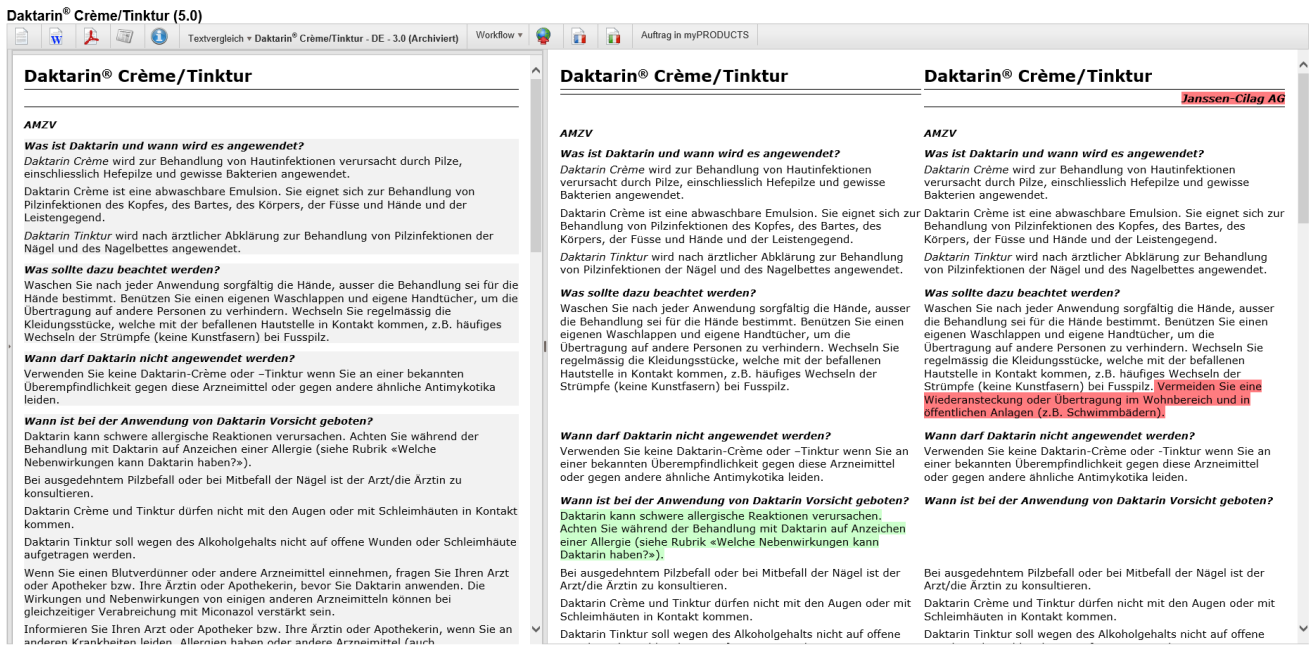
Daktarin® Crème/Tinktur (5.0)

Textvergleich ▾ Daktarin® Crème/Tinktur - DE - 3.0 (Archiviert) Workflow ▾ Auftrag in myPRODUCTS

Daktarin® Crème/Tinktur

AMZV

Was ist Daktarin und wann wird es angewendet?

Daktarin Crème wird zur Behandlung von Hautinfektionen verursacht durch Pilze, einschliesslich Hefepilze und gewisse Bakterien angewendet.

Daktarin Crème ist eine abwaschbare Emulsion. Sie eignet sich zur Behandlung von Pilzinfektionen des Kopfes, des Bartes, des Körpers, der Füsse und Hände und der Leistengegend.

Daktarin Tinktur wird nach ärztlicher Abklärung zur Behandlung von Pilzinfektionen der Nägel und des Nagelbettes angewendet.

Was sollte dazu beachtet werden?

Waschen Sie nach jeder Anwendung sorgfältig die Hände, ausser die Behandlung sei für die Hände bestimmt. Benützen Sie einen eigenen Waschlappen und eigene Handtücher, um die Übertragung auf andere Personen zu verhindern. Wechseln Sie regelmässig die Kleidungsstücke, welche mit der befallenen Hautstelle in Kontakt kommen, z.B. häufiges Wechseln der Strümpfe (keine Kunstfasern) bei Fusspilz.

Wann darf Daktarin nicht angewendet werden?

Verwenden Sie keine Daktarin-Crème oder –Tinktur wenn Sie an einer bekannten Überempfindlichkeit gegen diese Arzneimittel oder gegen andere ähnliche Antimykotika leiden.

Wann ist bei der Anwendung von Daktarin Vorsicht geboten?

Daktarin kann schwere allergische Reaktionen verursachen. Achten Sie während der Behandlung mit Daktarin auf Anzeichen einer Allergie (siehe Rubrik «Welche Nebenwirkungen kann Daktarin haben?»).

Bei ausgedehntem Pilzbefall oder bei Mitbefall der Nägel ist der Arzt/die Ärztin zu konsultieren.

Daktarin Crème und Tinktur dürfen nicht mit den Augen oder mit Schleimhäuten in Kontakt kommen.

Daktarin Tinktur soll wegen des Alkoholgehalts nicht auf offene Wunden oder Schleimhäute aufgetragen werden.

Wenn Sie einen Blutverdünner oder andere Arzneimittel einnehmen, fragen Sie Ihren Arzt oder Apotheker bzw. Ihre Ärztin oder Apothekerin, bevor Sie Daktarin anwenden. Die Wirkungen und Nebenwirkungen von einigen anderen Arzneimitteln können bei gleichzeitiger Verabreichung mit Miconazol verstärkt sein.

Informieren Sie Ihren Arzt oder Apotheker bzw. Ihre Ärztin oder Apothekerin, wenn Sie an anderen Krankheiten leiden, Allergien haben oder andere Arzneimittel (auch

Daktarin® Crème/Tinktur

AMZV

Was ist Daktarin und wann wird es angewendet?

Daktarin Crème wird zur Behandlung von Hautinfektionen verursacht durch Pilze, einschliesslich Hefepilze und gewisse Bakterien angewendet.

Daktarin Crème ist eine abwaschbare Emulsion. Sie eignet sich zur Behandlung von Pilzinfektionen des Kopfes, des Bartes, des Körpers, der Füsse und Hände und der Leistengegend.

Daktarin Tinktur wird nach ärztlicher Abklärung zur Behandlung von Pilzinfektionen der Nägel und des Nagelbettes angewendet.

Was sollte dazu beachtet werden?

Waschen Sie nach jeder Anwendung sorgfältig die Hände, ausser die Behandlung sei für die Hände bestimmt. Benützen Sie einen eigenen Waschlappen und eigene Handtücher, um die Übertragung auf andere Personen zu verhindern. Wechseln Sie regelmässig die Kleidungsstücke, welche mit der befallenen Hautstelle in Kontakt kommen, z.B. häufiges Wechseln der Strümpfe (keine Kunstfasern) bei Fusspilz.

Wann darf Daktarin nicht angewendet werden?

Verwenden Sie keine Daktarin-Crème oder –Tinktur wenn Sie an einer bekannten Überempfindlichkeit gegen diese Arzneimittel oder gegen andere ähnliche Antimykotika leiden.

Wann ist bei der Anwendung von Daktarin Vorsicht geboten?

Daktarin kann schwere allergische Reaktionen verursachen. Achten Sie während der Behandlung mit Daktarin auf Anzeichen einer Allergie (siehe Rubrik «Welche Nebenwirkungen kann Daktarin haben?»).

Bei ausgedehntem Pilzbefall oder bei Mitbefall der Nägel ist der Arzt/die Ärztin zu konsultieren.

Daktarin Crème und Tinktur dürfen nicht mit den Augen oder mit Schleimhäuten in Kontakt kommen.

Daktarin Tinktur soll wegen des Alkoholgehalts nicht auf offene

Daktarin® Crème/Tinktur

Janssen-Cilag AG

AMZV

Was ist Daktarin und wann wird es angewendet?

Daktarin Crème wird zur Behandlung von Hautinfektionen verursacht durch Pilze, einschliesslich Hefepilze und gewisse Bakterien angewendet.

Daktarin Crème ist eine abwaschbare Emulsion. Sie eignet sich zur Behandlung von Pilzinfektionen des Kopfes, des Bartes, des Körpers, der Füsse und Hände und der Leistengegend.

Daktarin Tinktur wird nach ärztlicher Abklärung zur Behandlung von Pilzinfektionen der Nägel und des Nagelbettes angewendet.

Was sollte dazu beachtet werden?

Waschen Sie nach jeder Anwendung sorgfältig die Hände, ausser die Behandlung sei für die Hände bestimmt. Benützen Sie einen eigenen Waschlappen und eigene Handtücher, um die Übertragung auf andere Personen zu verhindern. Wechseln Sie regelmässig die Kleidungsstücke, welche mit der befallenen Hautstelle in Kontakt kommen, z.B. häufiges Wechseln der Strümpfe (keine Kunstfasern) bei Fusspilz. Vermeiden Sie eine Wiederansteckung oder Übertragung im Wohnbereich und in öffentlichen Anlagen (z.B. Schwimmbädern).

Wann darf Daktarin nicht angewendet werden?

Verwenden Sie keine Daktarin-Crème oder -Tinktur wenn Sie an einer bekannten Überempfindlichkeit gegen diese Arzneimittel oder gegen andere ähnliche Antimykotika leiden.

Wann ist bei der Anwendung von Daktarin Vorsicht geboten?

Bei ausgedehntem Pilzbefall oder bei Mitbefall der Nägel ist der Arzt/die Ärztin zu konsultieren.

Daktarin Crème und Tinktur dürfen nicht mit den Augen oder mit Schleimhäuten in Kontakt kommen.

Daktarin Tinktur soll wegen des Alkoholgehalts nicht auf offene